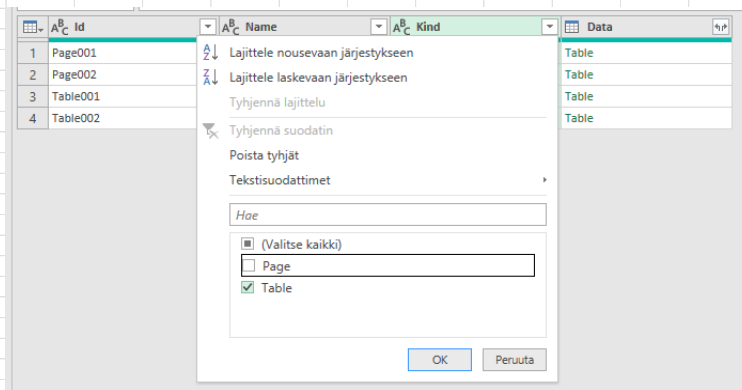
| | Id | Name | Kind | Data |
|---|---|---|---|---|
| 1 | Page001 | | | Table |
| 2 | Page002 | | | Table |
| 3 | Table001 | | | Table |
| 4 | Table002 | | | Table |

Lajittele nousevaan järjestykseen
Lajittele laskevaan järjestykseen
Tyhjennä lajittelu
Tyhjennä suodatin
Poista tyhjät
Tekstisuodattimet

Hae

(Valitse kaikki)
Page
Table

OK
Peruuta